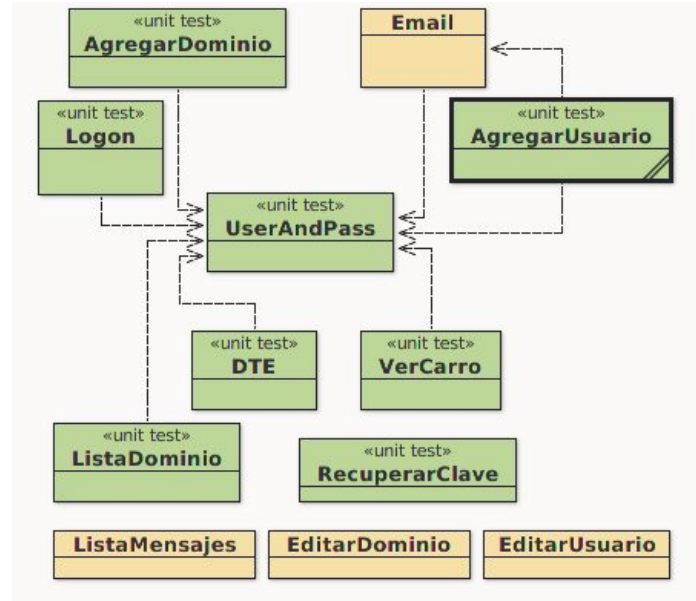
«unit test»
AgregarDominio

Email

«unit test»
Logon

«unit test»
AgregarUsuario

«unit test»
UserAndPass

«unit test»
DTE

«unit test»
VerCarro

«unit test»
ListaDominio

«unit test»
RecuperarClave

ListaMensajes

EditarDominio

EditarUsuario